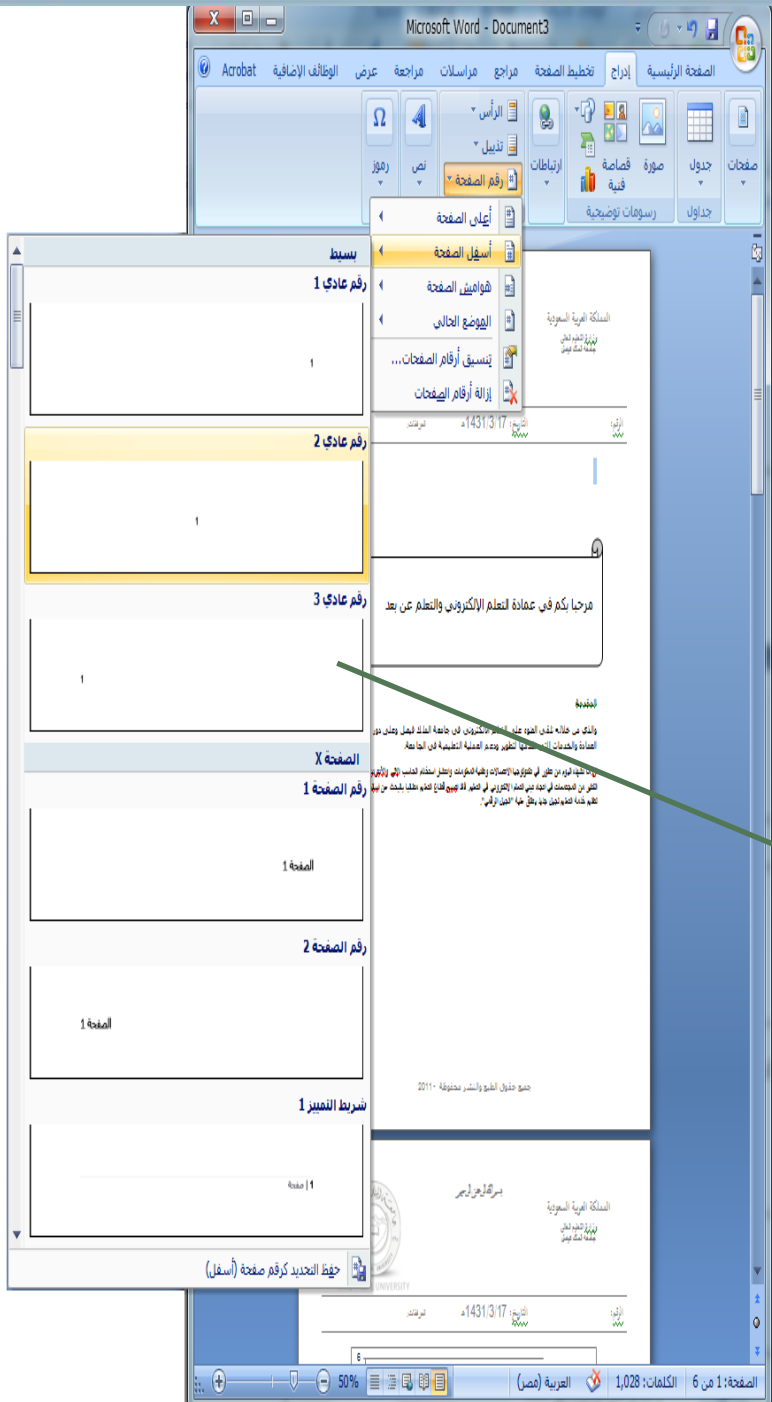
Microsoft Word - Document3

الصفحة الرئيسية إدراج تخطيط الصفحة مراجع مراسلات مراجعة عرض الوظائف الإضافية Acrobat

صفحات جدول صورة قصاصة فنية ارتباطات الرأس تذييل رقم الصفحة نص رموز
جداول رسومات توضيحية

أعلى الصفحة
أسفل الصفحة
هوامش الصفحة
الموضع الحالي
تنسيق أرقام الصفحات...
إزالة أرقام الصفحات

بسيط
رقم عادي 1
1
رقم عادي 2
1
رقم عادي 3
1
الصفحة X
رقم الصفحة 1
الصفحة 1
رقم الصفحة 2
الصفحة 1
شريط التمييز 1
1 | صفحة

حفظ التحديد كرقم صفحة (أسفل)

المملكة العربية السعودية
الرقم: التاريخ: 1431/3/17هـ المرفقات:

مرحبا بكم في عمادة التعلم الإلكتروني والتعلم عن بعد

جميع حقوق الطبع والنشر محفوظة - 2011

المملكة العربية السعودية
الرقم: التاريخ: 1431/3/17هـ المرفقات:
6

الصفحة: 1 من 6 الكلمات: 1,028 العربية (مصر) 50%